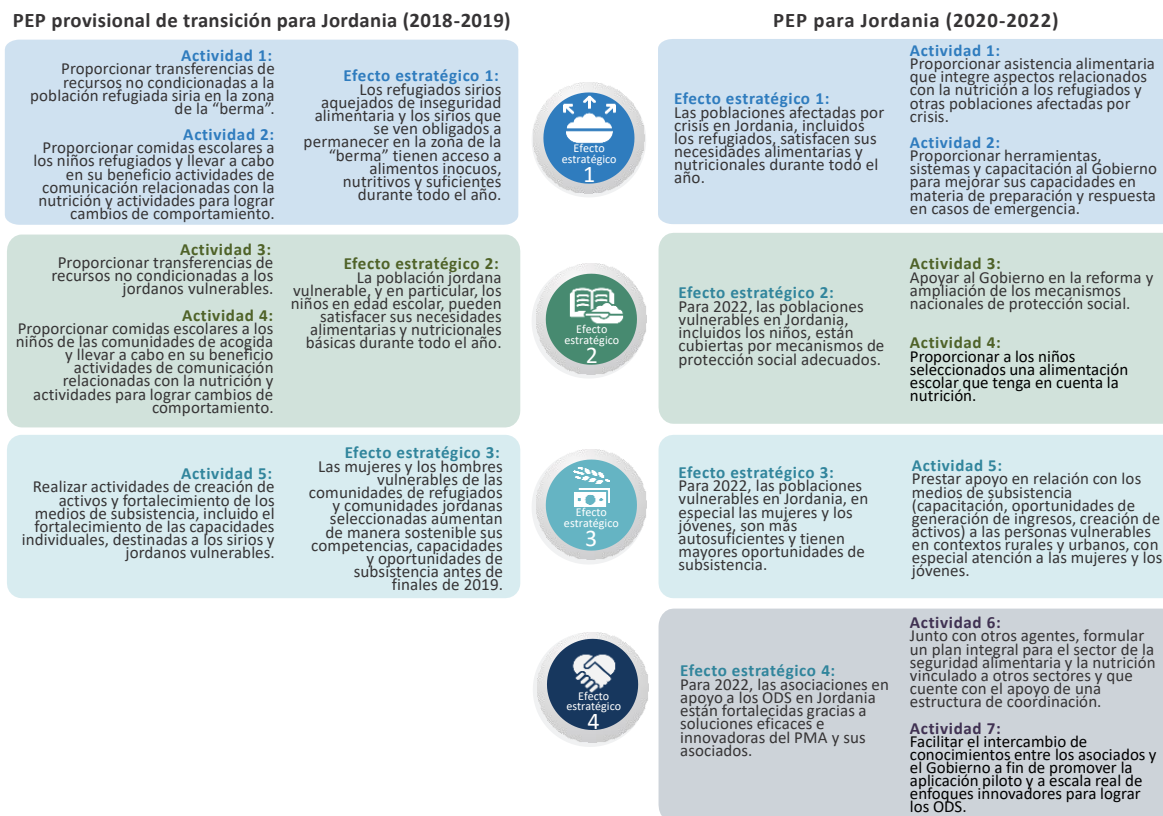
PEP provisional de transición para Jordania (2018-2019)

Actividad 1:
Proporcionar transferencias de recursos no condicionadas a la población refugiada siria en la zona de la "berma".

Actividad 2:
Proporcionar comidas escolares a los niños refugiados y llevar a cabo en su beneficio actividades de comunicación relacionadas con la nutrición y actividades para lograr cambios de comportamiento.

Efecto estratégico 1:
Los refugiados sirios aquejados de inseguridad alimentaria y los sirios que se ven obligados a permanecer en la zona de la "berma" tienen acceso a alimentos inocuos, nutritivos y suficientes durante todo el año.

Actividad 3:
Proporcionar transferencias de recursos no condicionadas a los jordanos vulnerables.

Actividad 4:
Proporcionar comidas escolares a los niños de las comunidades de acogida y llevar a cabo en su beneficio actividades de comunicación relacionadas con la nutrición y actividades para lograr cambios de comportamiento.

Efecto estratégico 2:
La población jordana vulnerable, y en particular, los niños en edad escolar, pueden satisfacer sus necesidades alimentarias y nutricionales básicas durante todo el año.

Actividad 5:
Realizar actividades de creación de activos y fortalecimiento de los medios de subsistencia, incluido el fortalecimiento de las capacidades individuales, destinadas a los sirios y jordanos vulnerables.

Efecto estratégico 3:
Las mujeres y los hombres vulnerables de las comunidades de refugiados y comunidades jordanas seleccionadas aumentan de manera sostenible sus competencias, capacidades y oportunidades de subsistencia antes de finales de 2019.

PEP para Jordania (2020-2022)

Efecto estratégico 1

Efecto estratégico 1:
Las poblaciones afectadas por crisis en Jordania, incluidos los refugiados, satisfacen sus necesidades alimentarias y nutricionales durante todo el año.

Actividad 1:
Proporcionar asistencia alimentaria que integre aspectos relacionados con la nutrición a los refugiados y otras poblaciones afectadas por crisis.

Actividad 2:
Proporcionar herramientas, sistemas y capacitación al Gobierno para mejorar sus capacidades en materia de preparación y respuesta en casos de emergencia.

Efecto estratégico 2

Efecto estratégico 2:
Para 2022, las poblaciones vulnerables en Jordania, incluidos los niños, están cubiertas por mecanismos de protección social adecuados.

Actividad 3:
Apoyar al Gobierno en la reforma y ampliación de los mecanismos nacionales de protección social.

Actividad 4:
Proporcionar a los niños seleccionados una alimentación escolar que tenga en cuenta la nutrición.

Efecto estratégico 3

Efecto estratégico 3:
Para 2022, las poblaciones vulnerables en Jordania, en especial las mujeres y los jóvenes, son más autosuficientes y tienen mayores oportunidades de subsistencia.

Actividad 5:
Prestar apoyo en relación con los medios de subsistencia (capacitación, oportunidades de generación de ingresos, creación de activos) a las personas vulnerables en contextos rurales y urbanos, con especial atención a las mujeres y los jóvenes.

Efecto estratégico 4

Efecto estratégico 4:
Para 2022, las asociaciones en apoyo a los ODS en Jordania están fortalecidas gracias a soluciones eficaces e innovadoras del PMA y sus asociados.

Actividad 6:
Junto con otros agentes, formular un plan integral para el sector de la seguridad alimentaria y la nutrición vinculado a otros sectores y que cuente con el apoyo de una estructura de coordinación.

Actividad 7:
Facilitar el intercambio de conocimientos entre los asociados y el Gobierno a fin de promover la aplicación piloto y a escala real de enfoques innovadores para lograr los ODS.